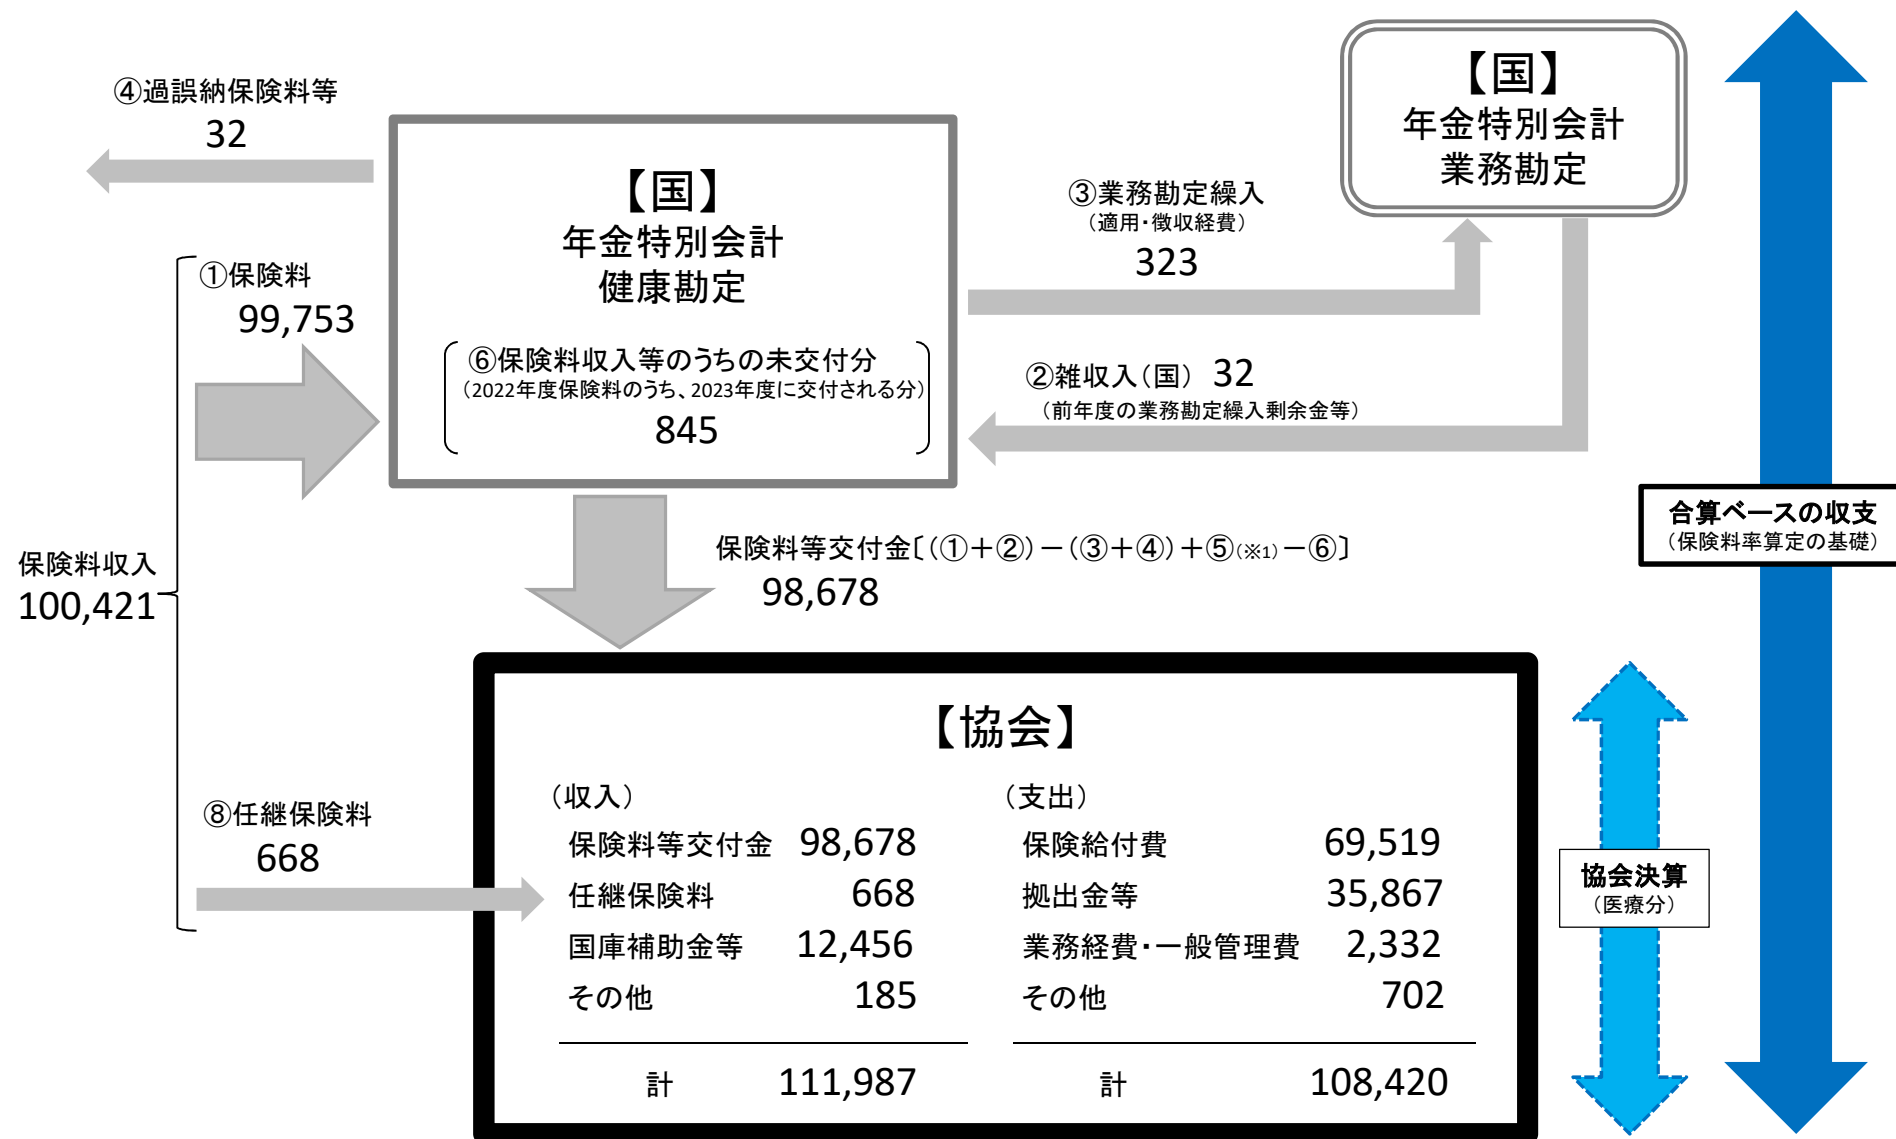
④過誤納保険料等
32

【国】
年金特別会計
健康勘定

⑥保険料収入等のうちの未交付分
（2022年度保険料のうち、2023年度に交付される分）
845

【国】
年金特別会計
業務勘定

③業務勘定繰入
（適用・徴収経費）
323

②雑収入（国） 32
（前年度の業務勘定繰入剰余金等）

①保険料
99,753

保険料収入
100,421

保険料等交付金〔（①＋②）－（③＋④）＋⑤（※1）－⑥〕
98,678

合算ベースの収支
（保険料率算定の基礎）

⑧任継保険料
668

【協会】

（収入）
| | |
|---|---|
| 保険料等交付金 | 98,678 |
| 任継保険料 | 668 |
| 国庫補助金等 | 12,456 |
| その他 | 185 |
| 計 | 111,987 |

（支出）
| | |
|---|---|
| 保険給付費 | 69,519 |
| 拠出金等 | 35,867 |
| 業務経費・一般管理費 | 2,332 |
| その他 | 702 |
| 計 | 108,420 |

協会決算
（医療分）